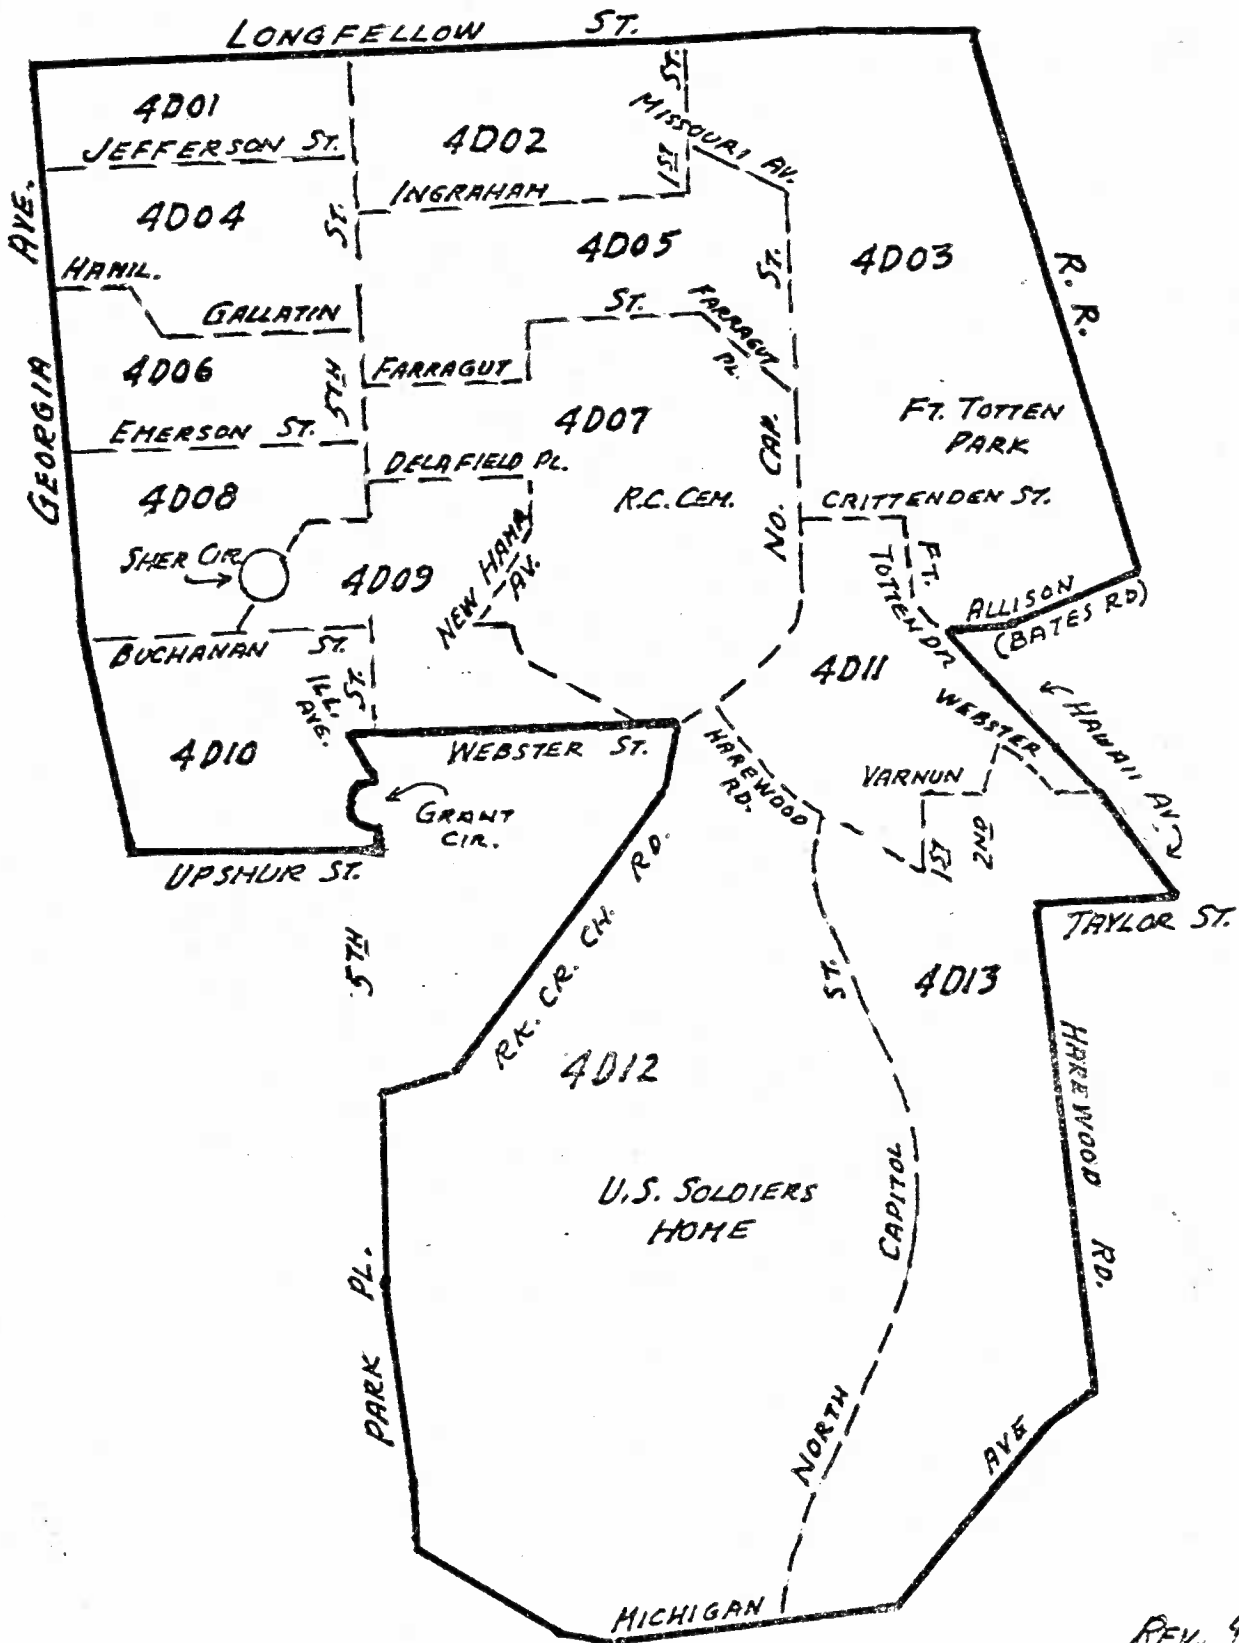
LONGFELLOW ST.
4D01
JEFFERSON ST.
4D02
MISSOURI AV.
1ST ST.
INGRAHAM
4D04
ST.
GEORGIA AVE.
HAMIL.
4D05
4D03
ST.
R.R.
GALLATIN
ST.
FARRAGUT PL.
4D06
5TH
FARRAGUT
EMERSON ST.
4D07
FT. TOTTEN PARK
CAP.
DELAFIELD PL.
4D08
R.C. CEM.
NO.
CRITTENDEN ST.
SHER CIR.
4D09
NEW HAMP. AV.
FT. TOTTEN DR.
ALLISON (BATES RD)
BUCHANAN ST.
4D11
ILL. AVE.
ST.
WEBSTER
HAWAII AV.
4D10
WEBSTER ST.
HAREWOOD RD.
VARNUN
GRANT CIR.
1ST
2ND
UPSHUR ST.
RK. CR. CH. RD.
TAYLOR ST.
5TH
ST.
4D13
4D12
HAREWOOD RD.
U.S. SOLDIERS HOME
CAPITOL
PARK PL.
NORTH
AVE
MICHIGAN
REV. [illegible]